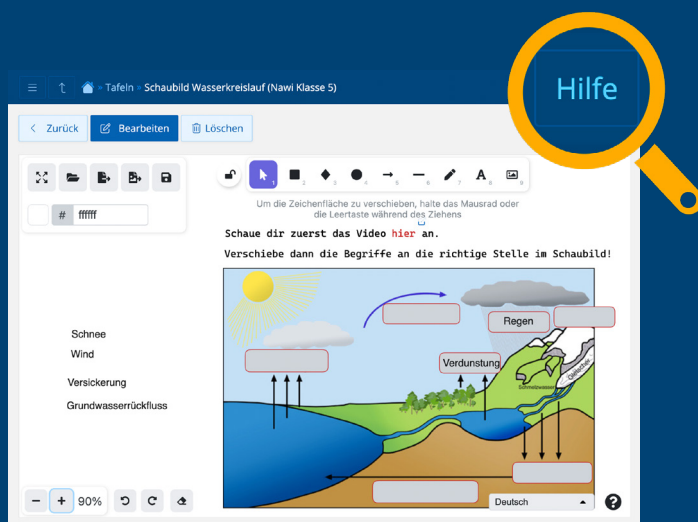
Hilfe

Tafeln > Schaubild Wasserkreislauf (Nawi Klasse 5)

Zurück Bearbeiten Löschen

# ffffff

1 2 3 4 5 6 7 8 9

Um die Zeichenfläche zu verschieben, halte das Mausrad oder die Leertaste während des Ziehens

Schaue dir zuerst das Video hier an.

Verschiebe dann die Begriffe an die richtige Stelle im Schaubild!

Schnee

Wind

Versickerung

Grundwasserrückfluss

Regen

Verdunstung

Schmelzwasser

Gletscher

− + 90%

Deutsch

?